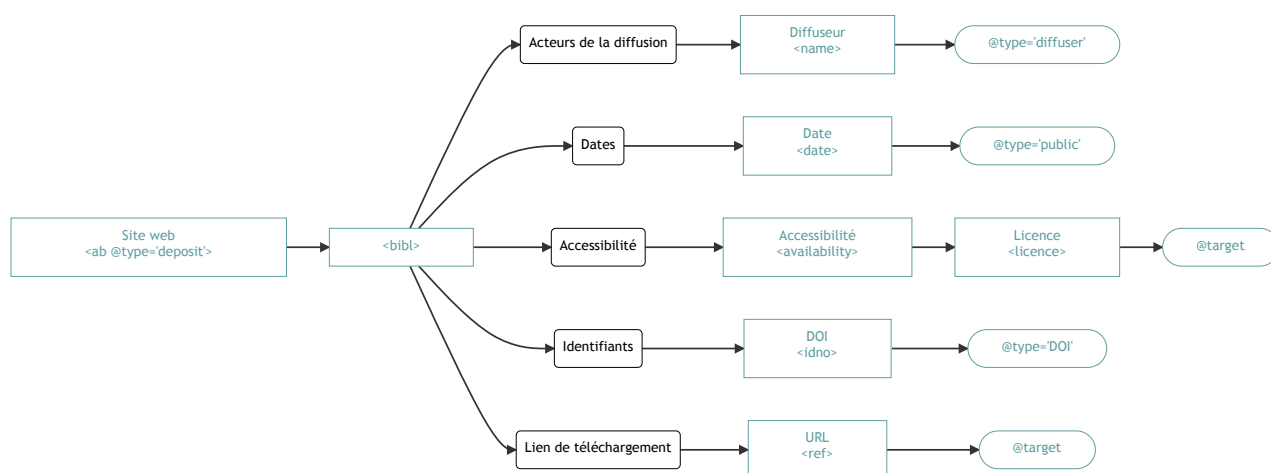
Site web
<ab @type='deposit'>

<bibl>

Acteurs de la diffusion

Diffuseur
<name>

@type='diffuser'

Dates

Date
<date>

@type='public'

Accessibilité

Accessibilité
<availability>

Licence
<licence>

@target

Identifiants

DOI
<idno>

@type='DOI'

Lien de téléchargement

URL
<ref>

@target